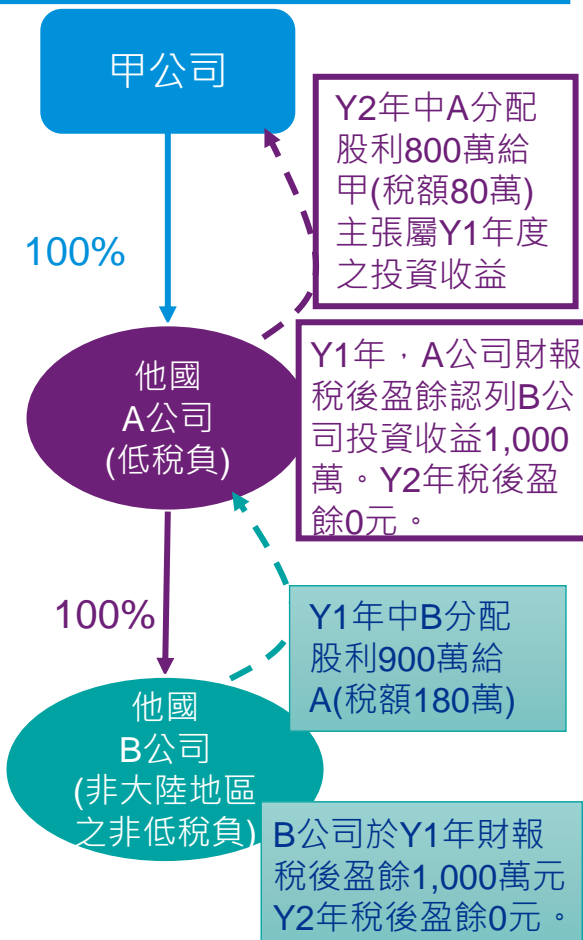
甲公司

Y2年中A分配股利800萬給甲(稅額80萬)主張屬Y1年度之投資收益

100%

他國
A公司
(低稅負)

Y1年，A公司財報稅後盈餘認列B公司投資收益1,000萬。Y2年稅後盈餘0元。

100%

Y1年中B分配股利900萬給A(稅額180萬)

他國
B公司
(非大陸地區之非低稅負)

B公司於Y1年財報稅後盈餘1,000萬元
Y2年稅後盈餘0元。